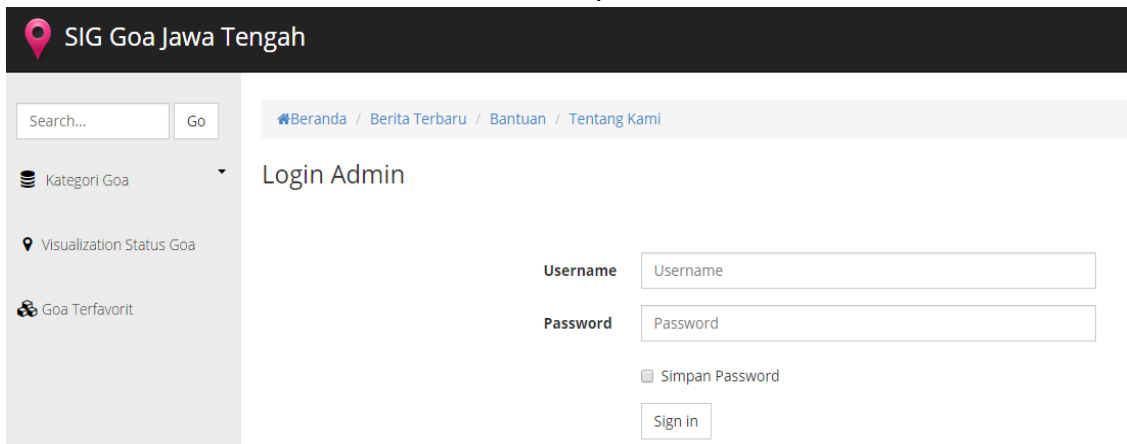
SIG Goa Jawa Tengah

Search...
Go

Kategori Goa

Visualization Status Goa

Goa Terfavorit

Beranda / Berita Terbaru / Bantuan / Tentang Kami

Login Admin

Username
Username

Password
Password

Simpan Password

Sign in